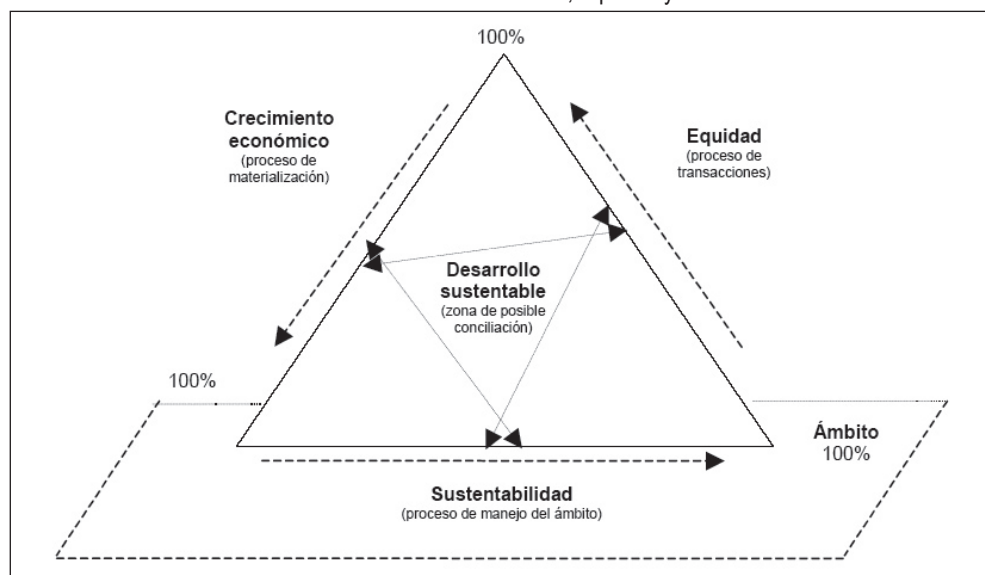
100%

Crecimiento económico
(proceso de materialización)

Equidad
(proceso de transacciones)

Desarrollo sustentable
(zona de posible conciliación)

100%

Ámbito
100%

Sustentabilidad
(proceso de manejo del ámbito)